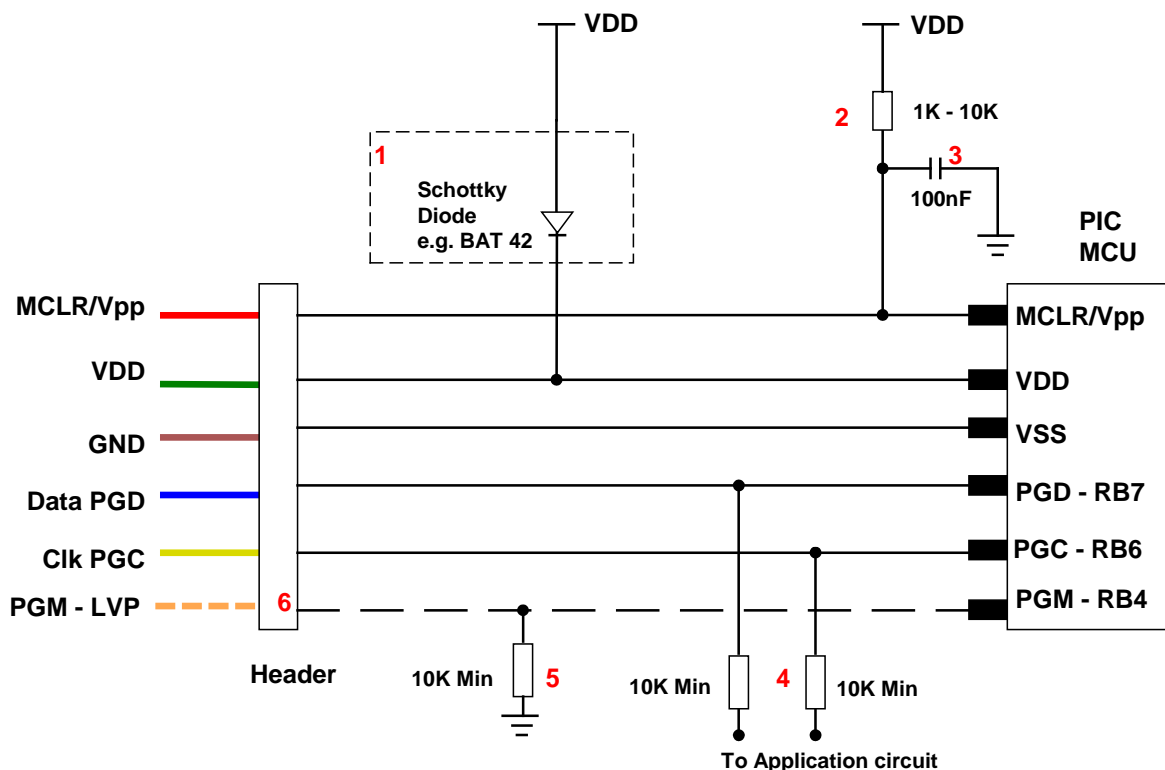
VDD

VDD

2 1K - 10K

1

Schottky Diode e.g. BAT 42

3

100nF

PIC MCU

MCLR/Vpp

VDD

GND

Data PGD

Clk PGC

PGM - LVP

6

Header

MCLR/Vpp

VDD

VSS

PGD - RB7

PGC - RB6

PGM - RB4

10K Min 5

10K Min

4 10K Min

To Application circuit